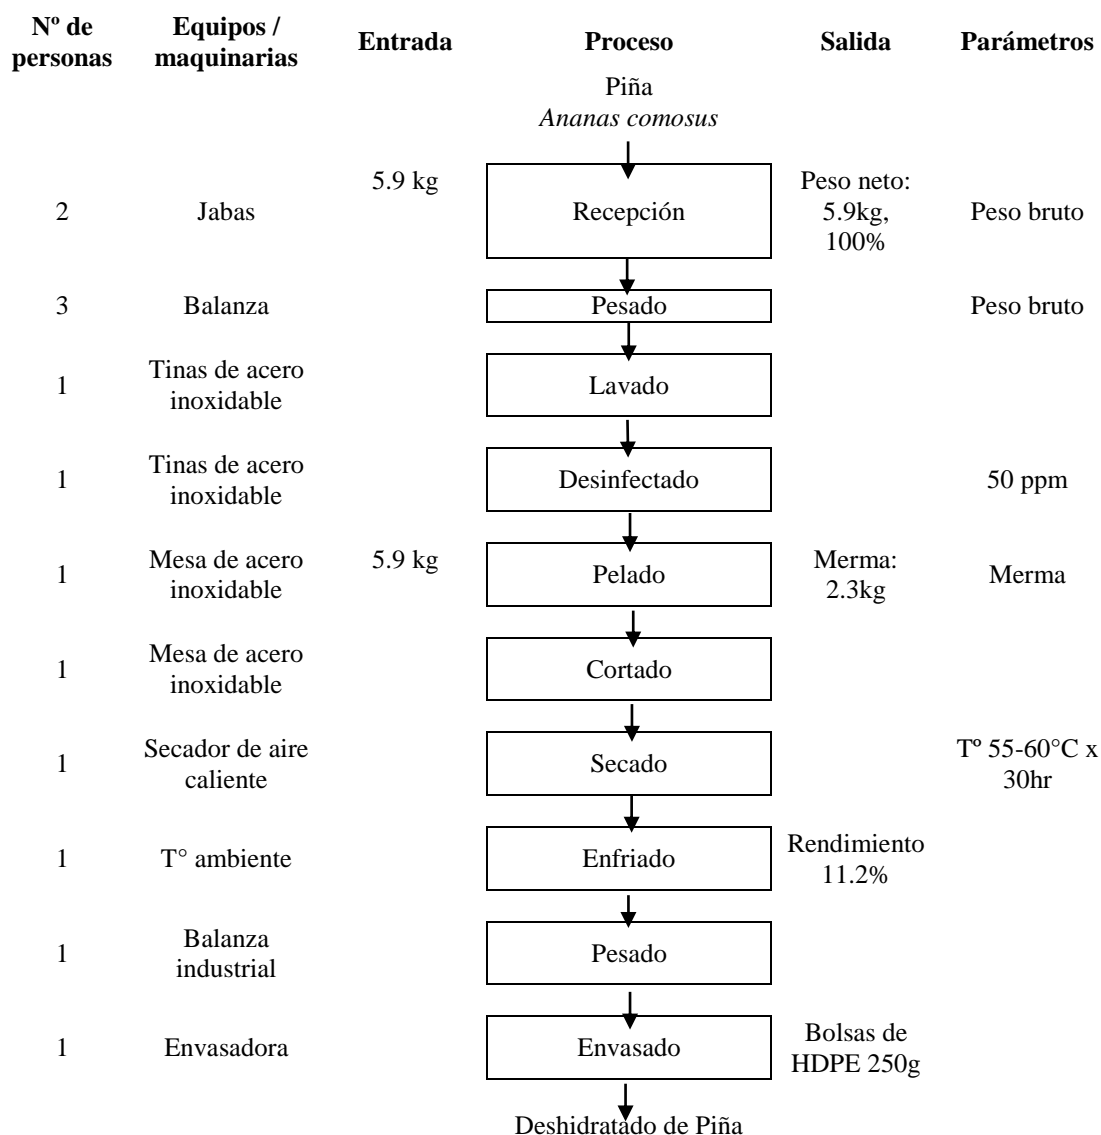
| Nº de personas | Equipos / maquinarias | Entrada | Proceso | Salida | Parámetros |
|---|---|---|---|---|---|
| | | | Piña *Ananas comosus* | | |
| 2 | Jabas | 5.9 kg | Recepción | Peso neto: 5.9kg, 100% | Peso bruto |
| 3 | Balanza | | Pesado | | Peso bruto |
| 1 | Tinas de acero inoxidable | | Lavado | | |
| 1 | Tinas de acero inoxidable | | Desinfectado | | 50 ppm |
| 1 | Mesa de acero inoxidable | 5.9 kg | Pelado | Merma: 2.3kg | Merma |
| 1 | Mesa de acero inoxidable | | Cortado | | |
| 1 | Secador de aire caliente | | Secado | | Tº 55-60°C x 30hr |
| 1 | T° ambiente | | Enfriado | Rendimiento 11.2% | |
| 1 | Balanza industrial | | Pesado | | |
| 1 | Envasadora | | Envasado | Bolsas de HDPE 250g | |
| | | | Deshidratado de Piña | | |